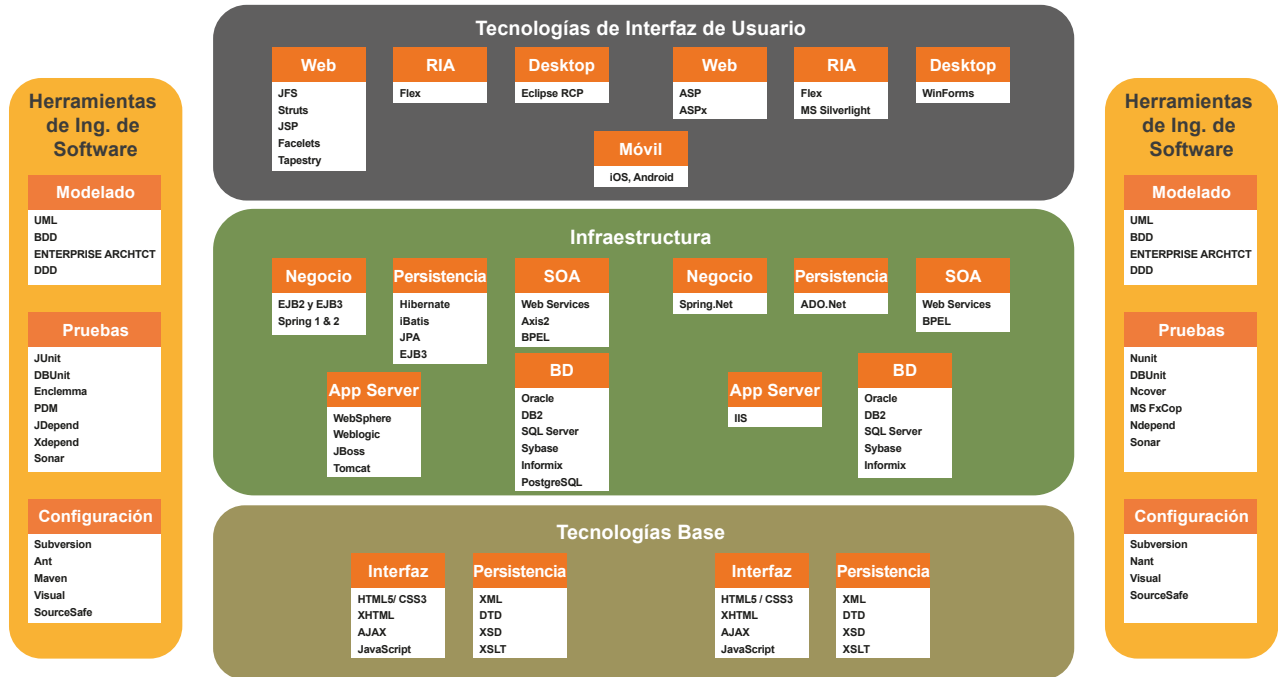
Herramientas de Ing. de Software

Modelado
UML
BDD
ENTERPRISE ARCHTCT
DDD

Pruebas
JUnit
DBUnit
Enclemma
PDM
JDepend
Xdepend
Sonar

Configuración
Subversion
Ant
Maven
Visual
SourceSafe

Tecnologías de Interfaz de Usuario

Web
JFS
Struts
JSP
Facelets
Tapestry

RIA
Flex

Desktop
Eclipse RCP

Web
ASP
ASPx

RIA
Flex
MS Silverlight

Desktop
WinForms

Móvil
iOS, Android

Infraestructura

Negocio
EJB2 y EJB3
Spring 1 & 2

Persistencia
Hibernate
iBatis
JPA
EJB3

SOA
Web Services
Axis2
BPEL

App Server
WebSphere
Weblogic
JBoss
Tomcat

BD
Oracle
DB2
SQL Server
Sybase
Informix
PostgreSQL

Negocio
Spring.Net

Persistencia
ADO.Net

SOA
Web Services
BPEL

App Server
IIS

BD
Oracle
DB2
SQL Server
Sybase
Informix

Tecnologías Base

Interfaz
HTML5/ CSS3
XHTML
AJAX
JavaScript

Persistencia
XML
DTD
XSD
XSLT

Interfaz
HTML5 / CSS3
XHTML
AJAX
JavaScript

Persistencia
XML
DTD
XSD
XSLT

Herramientas de Ing. de Software

Modelado
UML
BDD
ENTERPRISE ARCHTCT
DDD

Pruebas
Nunit
DBUnit
Ncover
MS FxCop
Ndepend
Sonar

Configuración
Subversion
Nant
Visual
SourceSafe